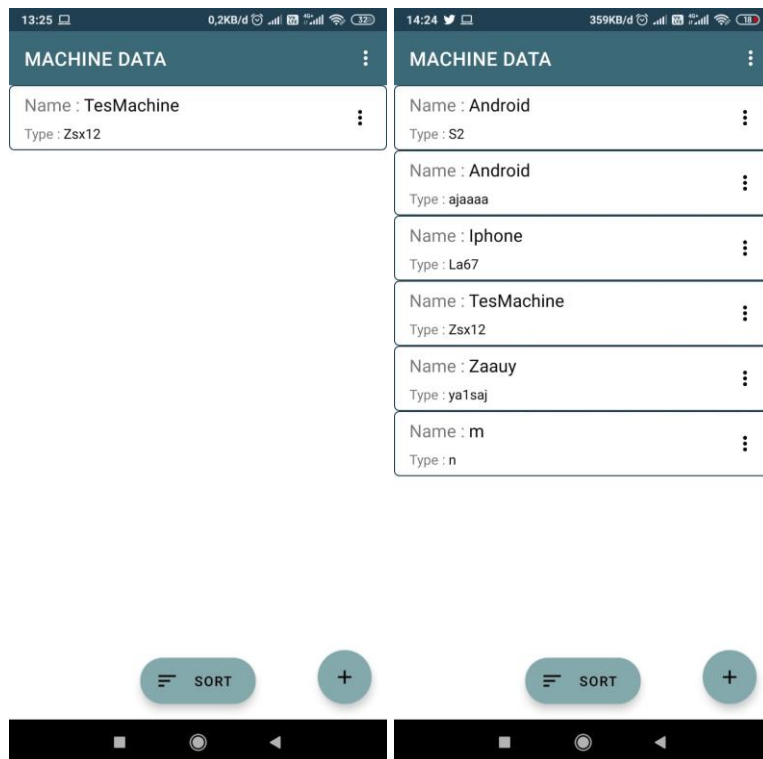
13:25 0,2KB/d 32

MACHINE DATA

Name : TesMachine
Type : Zsx12

SORT

+

14:24 359KB/d 18

MACHINE DATA

Name : Android
Type : S2

Name : Android
Type : ajaaaa

Name : Iphone
Type : La67

Name : TesMachine
Type : Zsx12

Name : Zaauy
Type : ya1saj

Name : m
Type : n

SORT

+